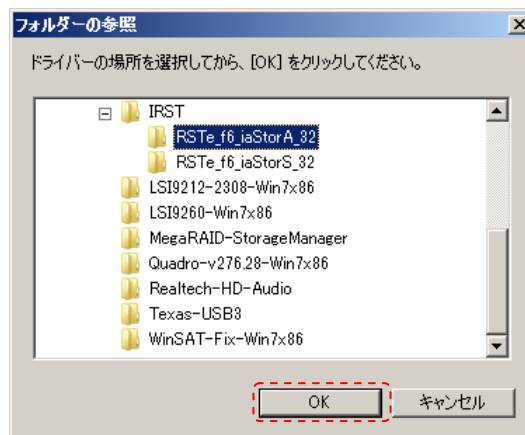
フォルダーの参照

ドライバーの場所を選択してから、[OK] をクリックしてください。

IRST
RSTe_f6_iaStorA_32
RSTe_f6_iaStorS_32
LSI9212-2308-Win7x86
LSI9260-Win7x86
MegaRAID-StorageManager
Quadro-v276.28-Win7x86
Realtech-HD-Audio
Texas-USB3
WinSAT-Fix-Win7x86

OK
キャンセル